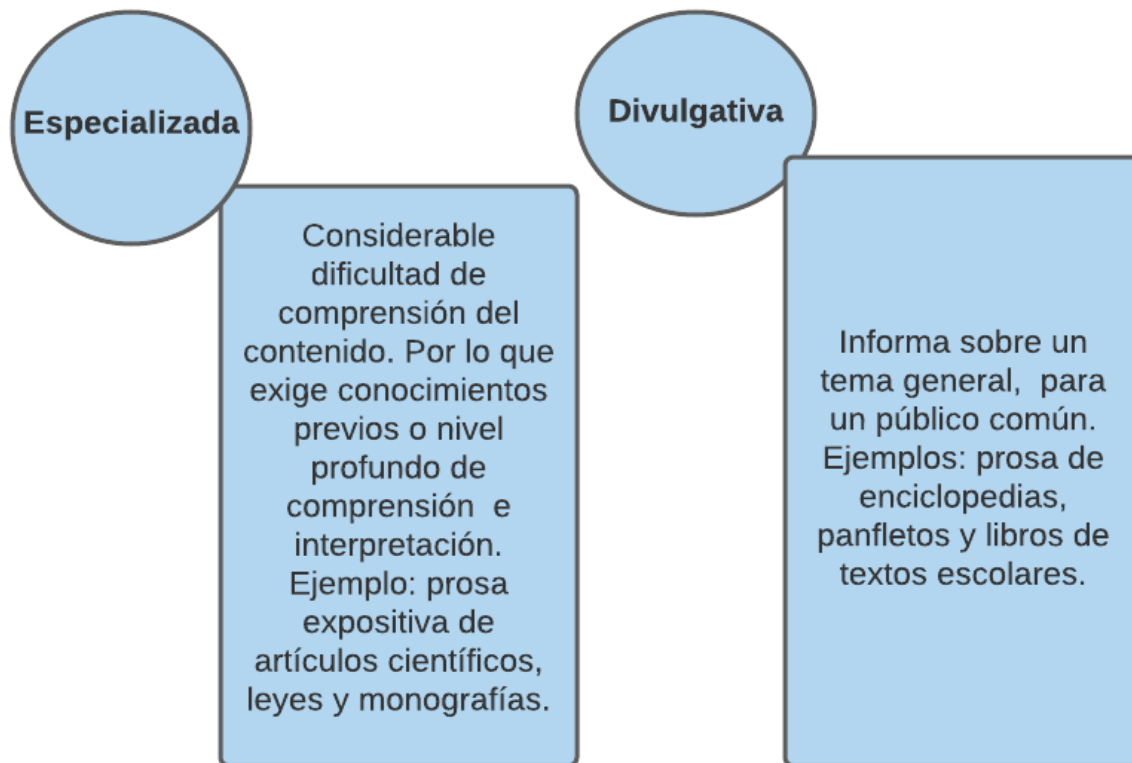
Especializada

Considerable dificultad de comprensión del contenido. Por lo que exige conocimientos previos o nivel profundo de comprensión e interpretación. Ejemplo: prosa expositiva de artículos científicos, leyes y monografías.

Divulgativa

Informa sobre un tema general, para un público común. Ejemplos: prosa de enciclopedias, panfletos y libros de textos escolares.